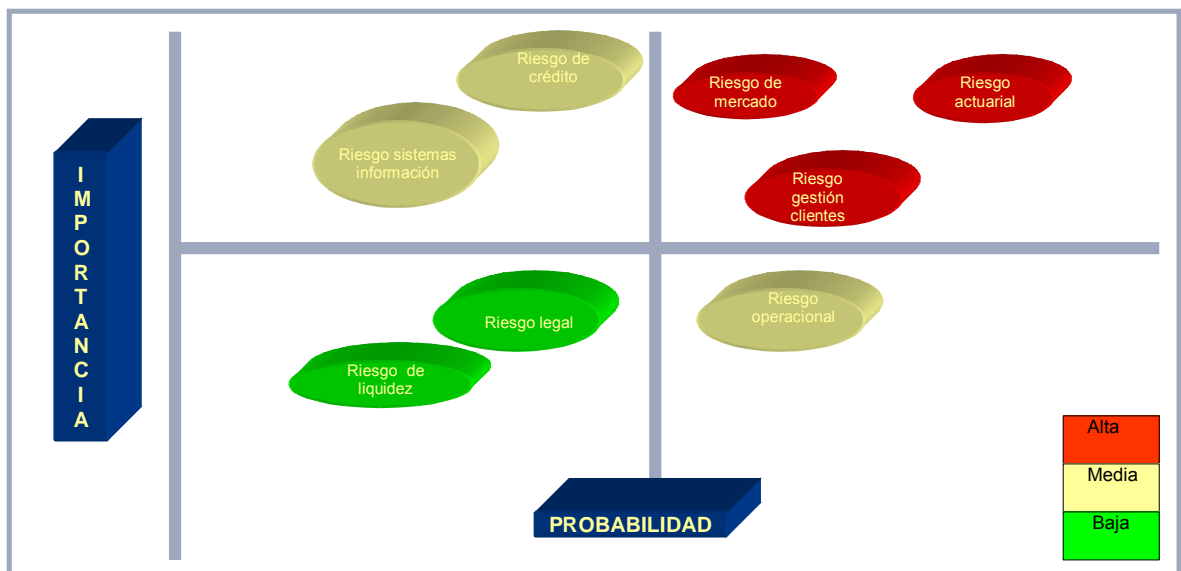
IMPORTANCIA

Riesgo de crédito

Riesgo sistemas información

Riesgo de mercado

Riesgo actuarial

Riesgo gestión clientes

Riesgo legal

Riesgo operacional

Riesgo de liquidez

PROBABILIDAD

Alta

Media

Baja